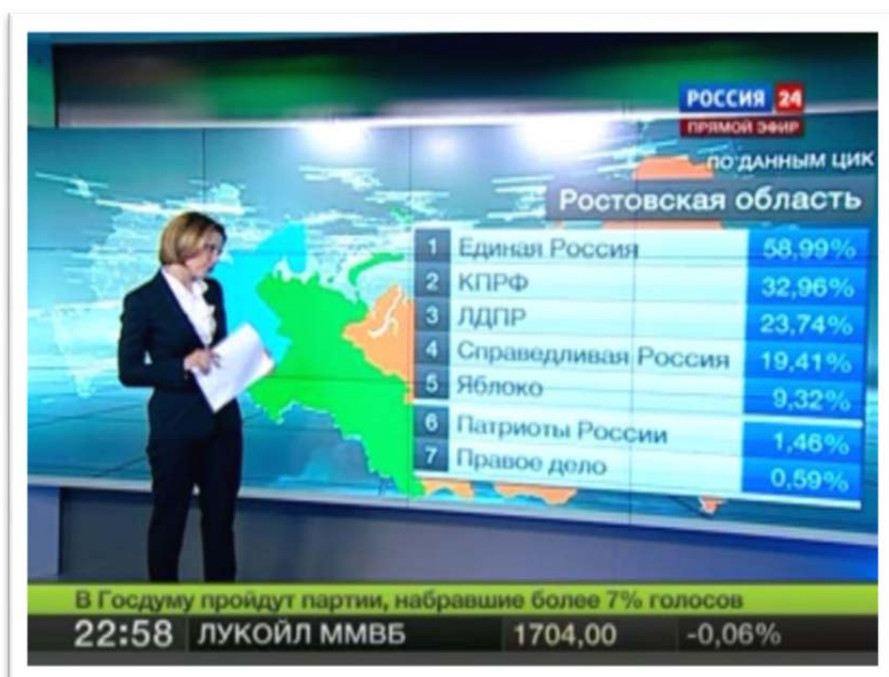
РОССИЯ 24
ПРЯМОЙ ЭФИР

ПО ДАННЫМ ЦИК

Ростовская область

| 1 | Единая Россия | 58,99% |
|---|---|---|
| 2 | КПРФ | 32,96% |
| 3 | ЛДПР | 23,74% |
| 4 | Справедливая Россия | 19,41% |
| 5 | Яблоко | 9,32% |
| 6 | Патриоты России | 1,46% |
| 7 | Правое дело | 0,59% |

В Госдуму пройдут партии, набравшие более 7% голосов

22:58 ЛУКОЙЛ ММВБ 1704,00 -0,06%